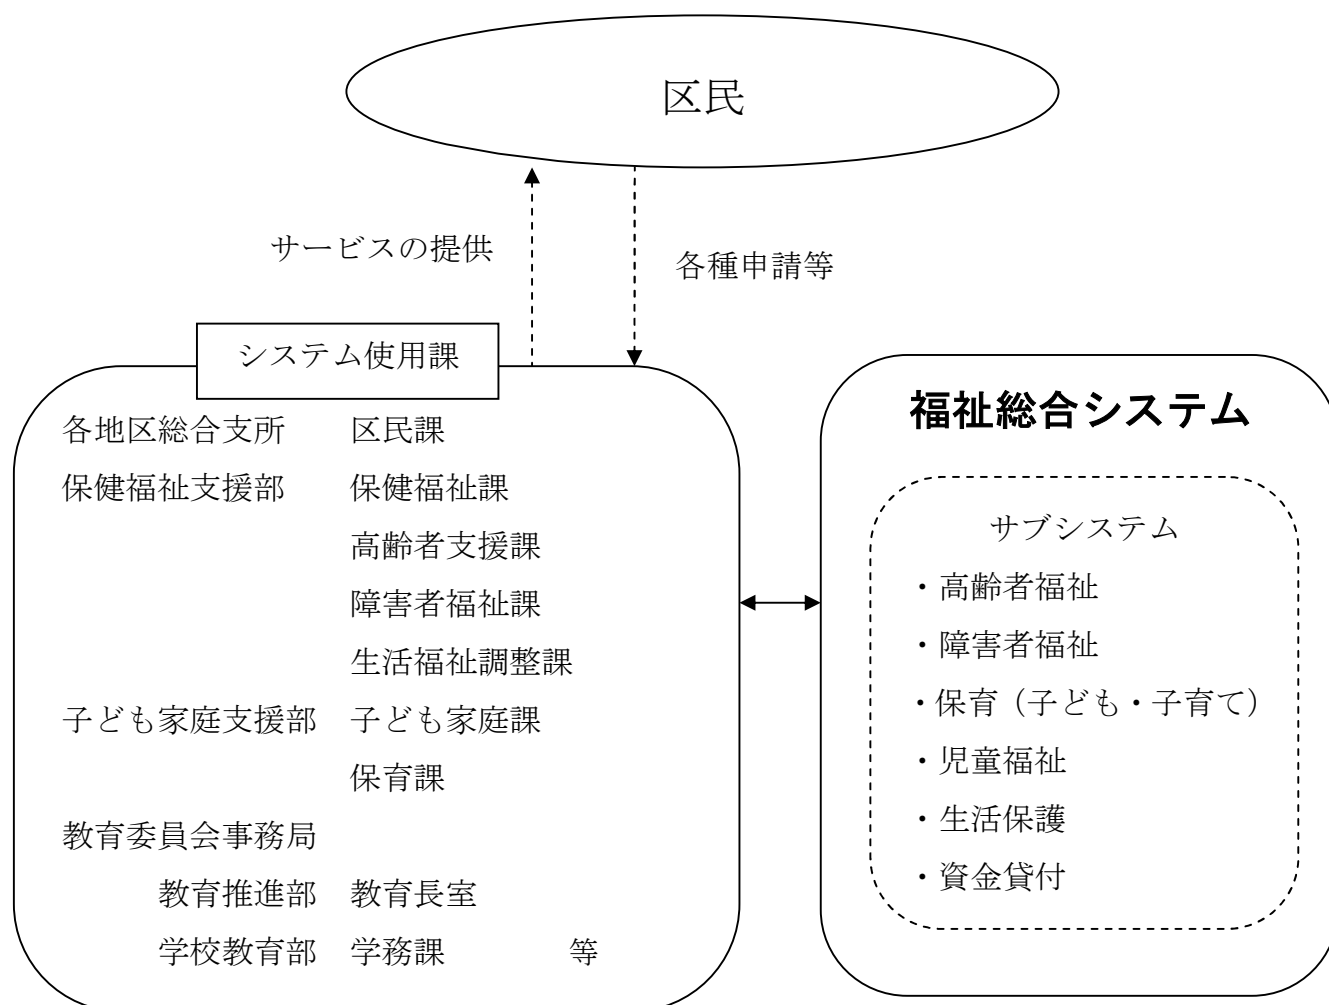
区民

サービスの提供

各種申請等

システム使用課

各地区総合支所　区民課
保健福祉支援部　保健福祉課
高齢者支援課
障害者福祉課
生活福祉調整課
子ども家庭支援部　子ども家庭課
保育課
教育委員会事務局
教育推進部　教育長室
学校教育部　学務課　等

福祉総合システム

サブシステム
・高齢者福祉
・障害者福祉
・保育（子ども・子育て）
・児童福祉
・生活保護
・資金貸付